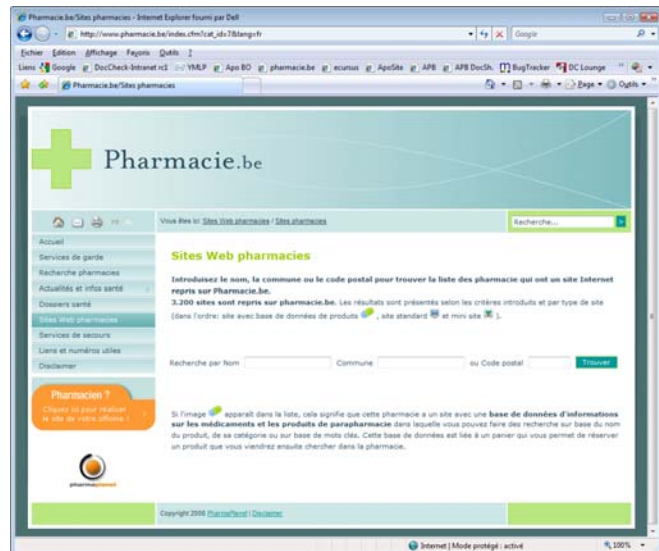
Pharmacie.be/Sites pharmacies - Internet Explorer fourni par Dell

http://www.pharmacie.be/index.cfm?cat_idv7&lang=fr

Google

Fichier Édition Affichage Favoris Outils ?

Liens Google DocCheck-Intranet rc1 YMLP Apo BO pharmacie.be ecursus ApoSite APB APB DocSh. BugTracker DC Lounge

Pharmacie.be/Sites pharmacies

Page Outils

Pharmacie.be

Vous êtes ici: Sites Web pharmacies / Sites pharmacies

Recherche...

Accueil

Services de garde

Recherche pharmacies

Actualités et infos santé

Dossiers santé

Sites Web pharmacies

Services de secours

Liens et numéros utiles

Disclaimer

Pharmacien ?

Cliquez ici pour réaliser le site de votre officine !

pharmaplanet

Sites Web pharmacies

Introduisez le nom, la commune ou le code postal pour trouver la liste des pharmacie qui ont un site Internet repris sur Pharmacie.be.

3.200 sites sont repris sur pharmacie.be. Les résultats sont présentés selon les critères introduits et par type de site (dans l'ordre: site avec base de données de produits , site standard et mini site ).

Recherche par Nom Commune ou Code postal Trouver

Si l'image apparait dans la liste, cela signifie que cette pharmacie a un site avec une base de données d'informations sur les médicaments et les produits de parapharmacie dans laquelle vous pouvez faire des recherche sur base du nom du produit, de sa catégorie ou sur base de mots clés. Cette base de données est liée à un panier qui vous permet de réserver un produit que vous viendrez ensuite chercher dans la pharmacie.

Copyright 2008 PharmaPlanet | Disclaimer

Internet | Mode protégé : activé

100%